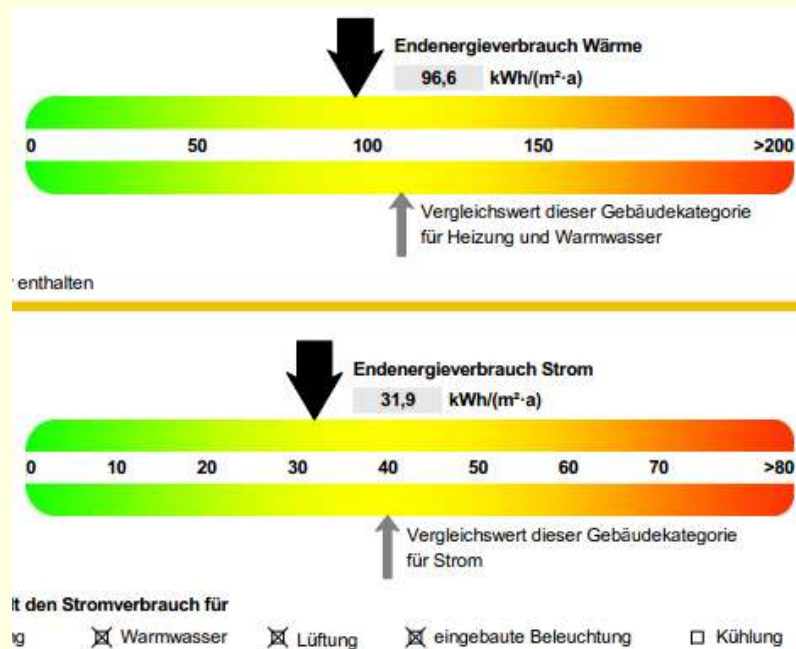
Endenergieverbrauch Wärme
96,6 kWh/(m²·a)

0 50 100 150 >200

Vergleichswert dieser Gebäudekategorie für Heizung und Warmwasser

enthalten

Endenergieverbrauch Strom
31,9 kWh/(m²·a)

0 10 20 30 40 50 60 70 >80

Vergleichswert dieser Gebäudekategorie für Strom

t den Stromverbrauch für

g ☒ Warmwasser ☒ Lüftung ☒ eingebaute Beleuchtung ☐ Kühlung